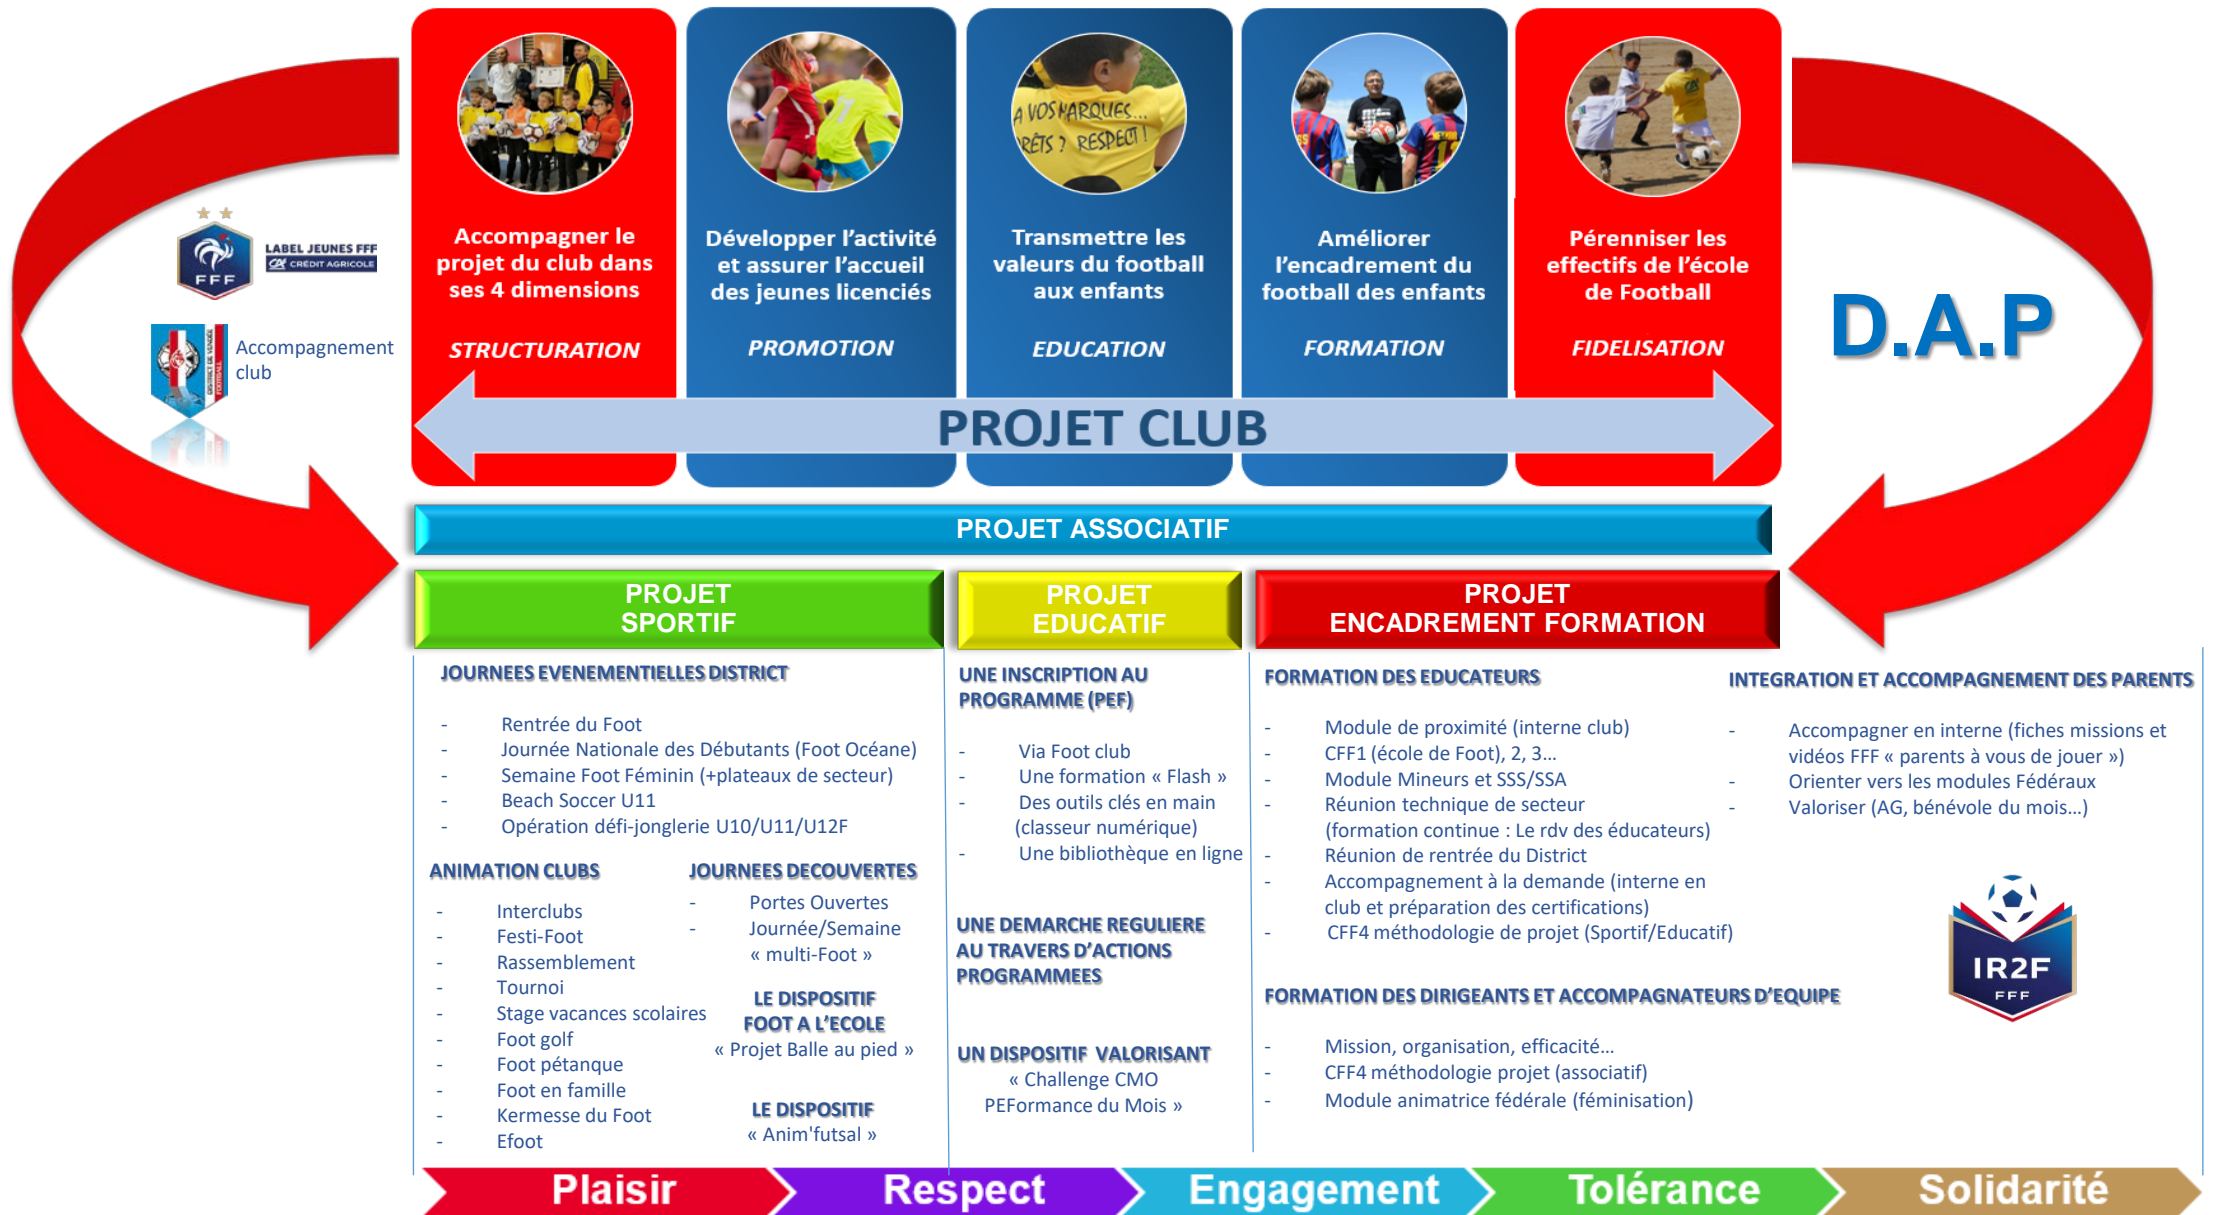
LABEL JEUNES FFF
CRÉDIT AGRICOLE
FFF

Accompagnement club

Accompagner le projet du club dans ses 4 dimensions

STRUCTURATION

Développer l'activité et assurer l'accueil des jeunes licenciés

PROMOTION

A VOS MARQUES... PRÊTS ? RESPECT !

Transmettre les valeurs du football aux enfants

EDUCATION

Améliorer l'encadrement du football des enfants

FORMATION

Pérenniser les effectifs de l'école de Football

FIDELISATION

D.A.P

PROJET CLUB

PROJET ASSOCIATIF

PROJET SPORTIF

PROJET EDUCATIF

PROJET ENCADREMENT FORMATION

JOURNEES EVENEMENTIELLES DISTRICT

- Rentrée du Foot
- Journée Nationale des Débutants (Foot Océane)
- Semaine Foot Féminin (+plateaux de secteur)
- Beach Soccer U11
- Opération défi-jonglerie U10/U11/U12F

ANIMATION CLUBS

- Interclubs
- Festi-Foot
- Rassemblement
- Tournoi
- Stage vacances scolaires
- Foot golf
- Foot pétanque
- Foot en famille
- Kermesse du Foot
- Efoot

JOURNEES DECOUVERTES

- Portes Ouvertes
- Journée/Semaine « multi-Foot »

LE DISPOSITIF FOOT A L'ECOLE
« Projet Balle au pied »

LE DISPOSITIF
« Anim'futsal »

UNE INSCRIPTION AU PROGRAMME (PEF)

- Via Foot club
- Une formation « Flash »
- Des outils clés en main (classeur numérique)
- Une bibliothèque en ligne

UNE DEMARCHE REGULIERE AU TRAVERS D'ACTIONS PROGRAMMEES

UN DISPOSITIF VALORISANT
« Challenge CMO PEFormance du Mois »

FORMATION DES EDUCATEURS

- Module de proximité (interne club)
- CFF1 (école de Foot), 2, 3…
- Module Mineurs et SSS/SSA
- Réunion technique de secteur (formation continue : Le rdv des éducateurs)
- Réunion de rentrée du District
- Accompagnement à la demande (interne en club et préparation des certifications)
- CFF4 méthodologie de projet (Sportif/Educatif)

FORMATION DES DIRIGEANTS ET ACCOMPAGNATEURS D'EQUIPE

- Mission, organisation, efficacité…
- CFF4 méthodologie projet (associatif)
- Module animatrice fédérale (féminisation)

INTEGRATION ET ACCOMPAGNEMENT DES PARENTS

- Accompagner en interne (fiches missions et vidéos FFF « parents à vous de jouer »)
- Orienter vers les modules Fédéraux
- Valoriser (AG, bénévole du mois…)

IR2F
FFF

Plaisir Respect Engagement Tolérance Solidarité